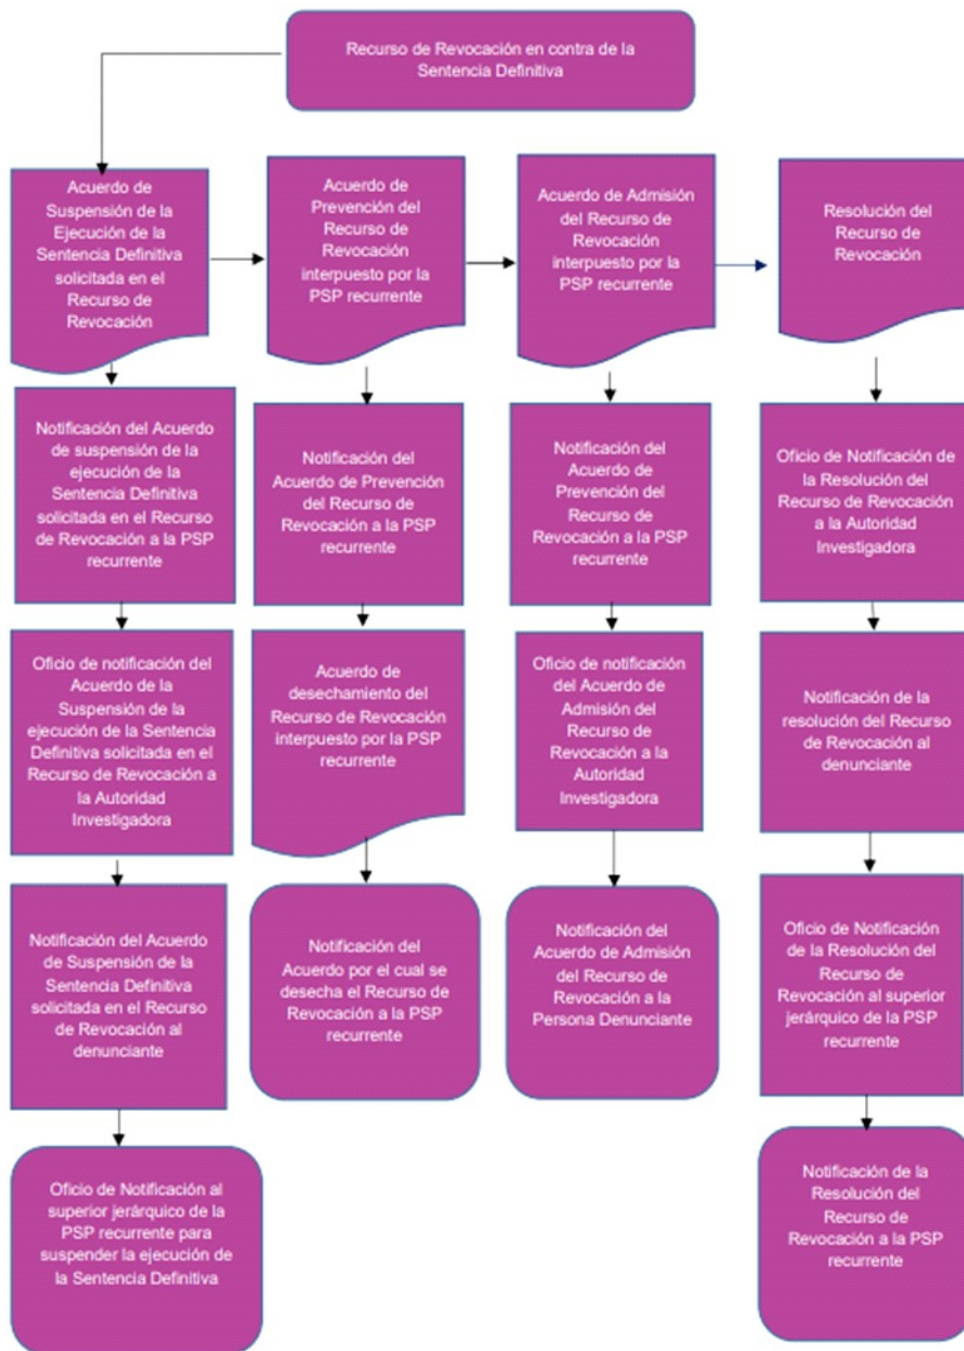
Recurso de Revocación en contra de la Sentencia Definitiva

Acuerdo de Suspensión de la Ejecución de la Sentencia Definitiva solicitada en el Recurso de Revocación

Notificación del Acuerdo de suspensión de la ejecución de la Sentencia Definitiva solicitada en el Recurso de Revocación a la PSP recurrente

Oficio de notificación del Acuerdo de la Suspensión de la ejecución de la Sentencia Definitiva solicitada en el Recurso de Revocación a la Autoridad Investigadora

Notificación del Acuerdo de Suspensión de la Sentencia Definitiva solicitada en el Recurso de Revocación al denunciante

Oficio de Notificación al superior jerárquico de la PSP recurrente para suspender la ejecución de la Sentencia Definitiva

Acuerdo de Prevención del Recurso de Revocación interpuesto por la PSP recurrente

Notificación del Acuerdo de Prevención del Recurso de Revocación a la PSP recurrente

Acuerdo de desechamiento del Recurso de Revocación interpuesto por la PSP recurrente

Notificación del Acuerdo por el cual se desecha el Recurso de Revocación a la PSP recurrente

Acuerdo de Admisión del Recurso de Revocación interpuesto por la PSP recurrente

Notificación del Acuerdo de Prevención del Recurso de Revocación a la PSP recurrente

Oficio de notificación del Acuerdo de Admisión del Recurso de Revocación a la Autoridad Investigadora

Notificación del Acuerdo de Admisión del Recurso de Revocación a la Persona Denunciante

Resolución del Recurso de Revocación

Oficio de Notificación de la Resolución del Recurso de Revocación a la Autoridad Investigadora

Notificación de la resolución del Recurso de Revocación al denunciante

Oficio de Notificación de la Resolución del Recurso de Revocación al superior jerárquico de la PSP recurrente

Notificación de la Resolución del Recurso de Revocación a la PSP recurrente